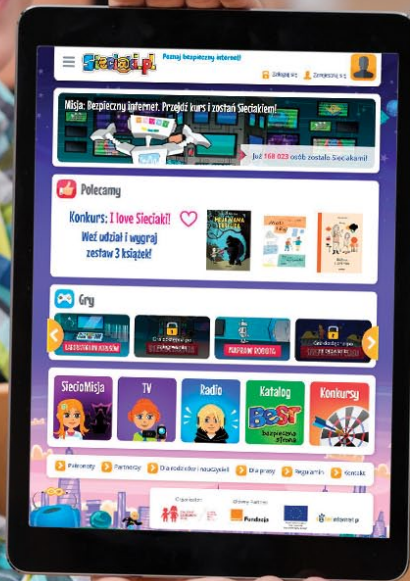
Sieciaki.pl Poznaj bezpieczny internet!

Zaloguj się Zarejestruj się

Misja: Bezpieczny internet. Przejdź kurs i zostań Sieciakiem!

Już 168 023 osób zostało Sieciakami!

Polecamy

Konkurs: I love Sieciaki! Weź udział i wygraj zestaw 3 książek!

Gry

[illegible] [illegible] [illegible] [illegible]

SieciaMisja TV Radio Katalog BeSt Konkursy

Polecamy Partnerzy Dla rodziców i nauczycieli Dla prasy Regulamin Kontakt

Organizator Fundacja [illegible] internet.pl